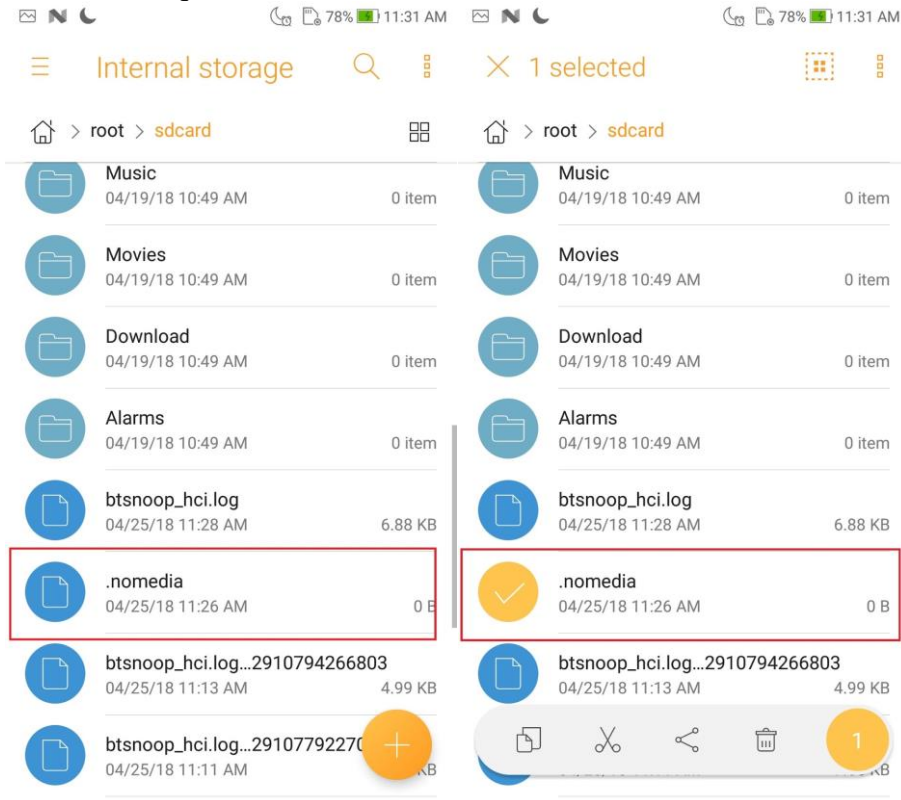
78% 11:31 AM

Internal storage

root > sdcard

Music
04/19/18 10:49 AM
0 item

Movies
04/19/18 10:49 AM
0 item

Download
04/19/18 10:49 AM
0 item

Alarms
04/19/18 10:49 AM
0 item

btsnoop_hci.log
04/25/18 11:28 AM
6.88 KB

.nomedia
04/25/18 11:26 AM
0 B

btsnoop_hci.log...2910794266803
04/25/18 11:13 AM
4.99 KB

btsnoop_hci.log...29107792270
04/25/18 11:11 AM
KB

78% 11:31 AM

1 selected

root > sdcard

Music
04/19/18 10:49 AM
0 item

Movies
04/19/18 10:49 AM
0 item

Download
04/19/18 10:49 AM
0 item

Alarms
04/19/18 10:49 AM
0 item

btsnoop_hci.log
04/25/18 11:28 AM
6.88 KB

.nomedia
04/25/18 11:26 AM
0 B

btsnoop_hci.log...2910794266803
04/25/18 11:13 AM
4.99 KB

1
KB